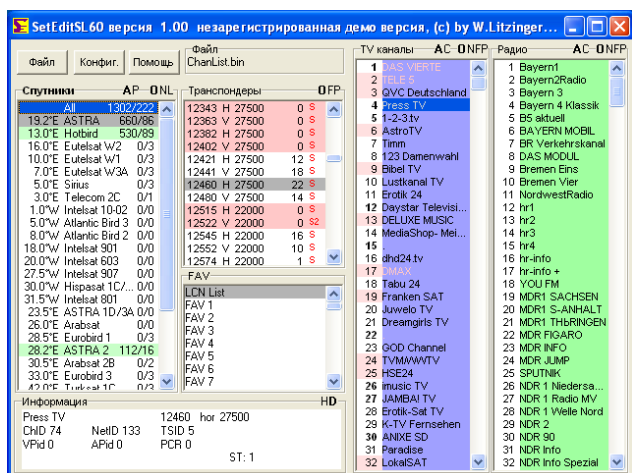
SetEditSL60 версия 1.00 незарегистрированная демо версия, (c) by W.Litzinger...

Файл | Конфиг. | Помощь

Файл
ChanList.bin

Спутники AP ONL
All 1302/222
19.2°E ASTRA 660/86
13.0°E Hotbird 539/89
16.0°E Eutelsat W2 0/3
10.0°E Eutelsat W1 0/3
7.0°E Eutelsat W3A 0/3
5.0°E Sirius 0/3
3.0°E Telecom 2C 0/1
1.0°W Intelsat 10-02 0/0
5.0°W Atlantic Bird 3 0/0
8.0°W Atlantic Bird 2 0/0
18.0°W Intelsat 901 0/0
20.0°W Intelsat 603 0/0
27.5°W Intelsat 907 0/0
30.0°W Hispasat 1C/... 0/0
31.5°W Intelsat 801 0/0
23.5°E ASTRA 1D/3A 0/0
26.0°E Arabsat 0/0
28.5°E Eurobird 1 0/3
28.2°E ASTRA 2 112/16
30.5°E Arabsat 2B 0/2
33.0°E Eurobird 3 0/3
42.0°E Turksat 1C 0/3

Транспондеры OFP
12343 H 27500 0 S
12363 V 27500 0 S
12382 H 27500 0 S
12402 V 27500 0 S
12421 H 27500 12 S
12441 V 27500 18 S
12460 H 27500 22 S
12480 V 27500 14 S
12515 H 22000 0 S
12522 V 22000 0 S2
12545 H 22000 16 S
12552 V 22000 10 S
12574 H 22000 1 S

FAV
LCN List
FAV 1
FAV 2
FAV 3
FAV 4
FAV 5
FAV 6
FAV 7

TV каналы AC ONFP
1 DAS VIERTE
2 TELE 5
3 QVC Deutschland
4 Press TV
5 1-2-3.tv
6 AstroTV
7 Timm
8 123 Damenwahl
9 Bibel TV
10 Lustkanal TV
11 Erotik 24
12 Daystar Televisi...
13 DELUXE MUSIC
14 MediaShop- Mei...
15 .
16 dhd24.tv
17 DMAX
18 Tabu 24
19 Franken SAT
20 Juwelo TV
21 Dreamgirls TV
22
23 GOD Channel
24 TVMAWWTV
25 HSE24
26 imusic TV
27 JAMBA! TV
28 Erotik-Sat TV
29 K-TV Fernsehen
30 ANIXE SD
31 Paradise
32 LokalSAT

Радио AC ONFP
1 Bayern1
2 Bayern2Radio
3 Bayern 3
4 Bayern 4 Klassik
5 B5 aktuell
6 BAYERN MOBIL
7 BR Verkehrskanal
8 DAS MODUL
9 Bremen Eins
10 Bremen Vier
11 NordwestRadio
12 hr1
13 hr2
14 hr3
15 hr4
16 hr-info
17 hr-info +
18 YOU FM
19 MDR1 SACHSEN
20 MDR1 S-ANHALT
21 MDR1 THüRINGEN
22 MDR FIGARO
23 MDR INFO
24 MDR JUMP
25 SPUTNIK
26 NDR 1 Niedersa...
27 NDR 1 Radio MV
28 NDR 1 Welle Nord
29 NDR 2
30 NDR 90
31 NDR Info
32 NDR Info Spezial

Информация HD
Press TV 12460 hor 27500
ChID 74 NetID 133 TSID 5
VPid 0 APid 0 PCR 0
ST: 1